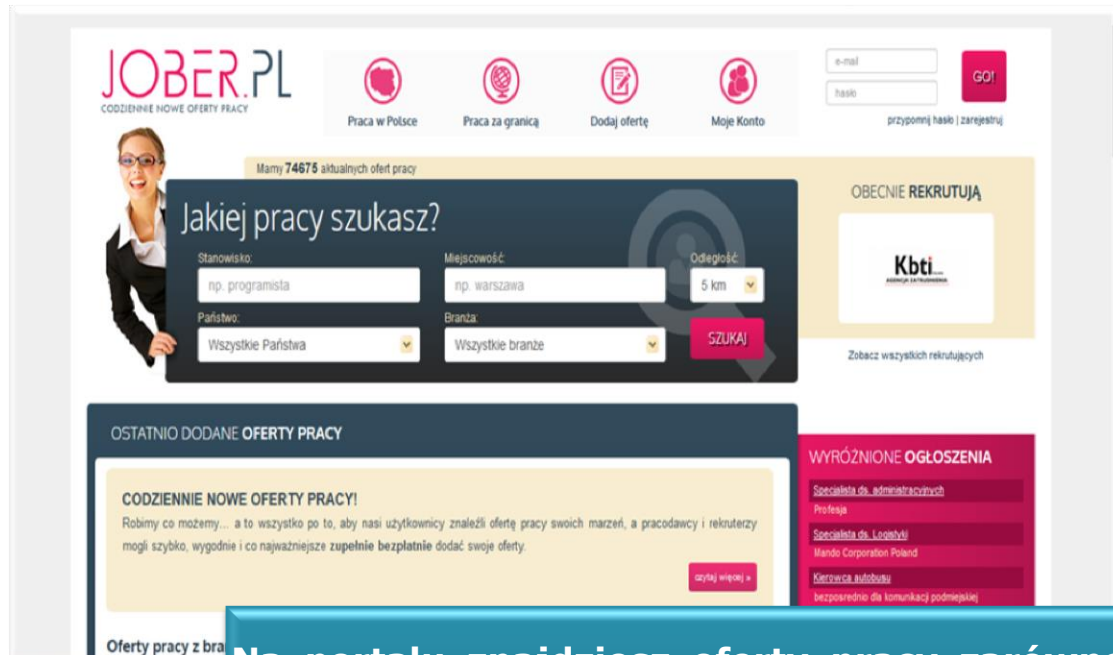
JOBER.PL
CODZIENNIE NOWE OFERTY PRACY

Praca w Polsce
Praca za granicą
Dodaj ofertę
Moje Konto

e-mail
hasło
GO!
przypomnij hasło | zarejestruj

Mamy 74675 aktualnych ofert pracy

Jakiej pracy szukasz?
Stanowisko:
np. programista
Miejscowość:
np. warszawa
Odległość:
5 km
Państwo:
Wszystkie Państwa
Branża:
Wszystkie branże
SZUKAJ

OBECNIE REKRUTUJĄ
Kbti
Zobacz wszystkich rekrutujących

OSTATNIO DODANE OFERTY PRACY

CODZIENNIE NOWE OFERTY PRACY!
Robimy co możemy... a to wszystko po to, aby nasi użytkownicy znaleźli ofertę pracy swoich marzeń, a pracodawcy i rekruterzy mogli szybko, wygodnie i co najważniejsze zupełnie bezpłatnie dodać swoje oferty.
czytaj więcej »

WYRÓŻNIONE OGŁOSZENIA
Specjalista ds. administracyjnych
Profesja
Specjalista ds. Logistyki
Mando Corporation Poland
Kierowca autobusu
bezpośrednio dla komunikacji podmiejskiej

Oferty pracy z bra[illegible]

Na portalu znajdziesz oferty pracy zarówn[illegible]